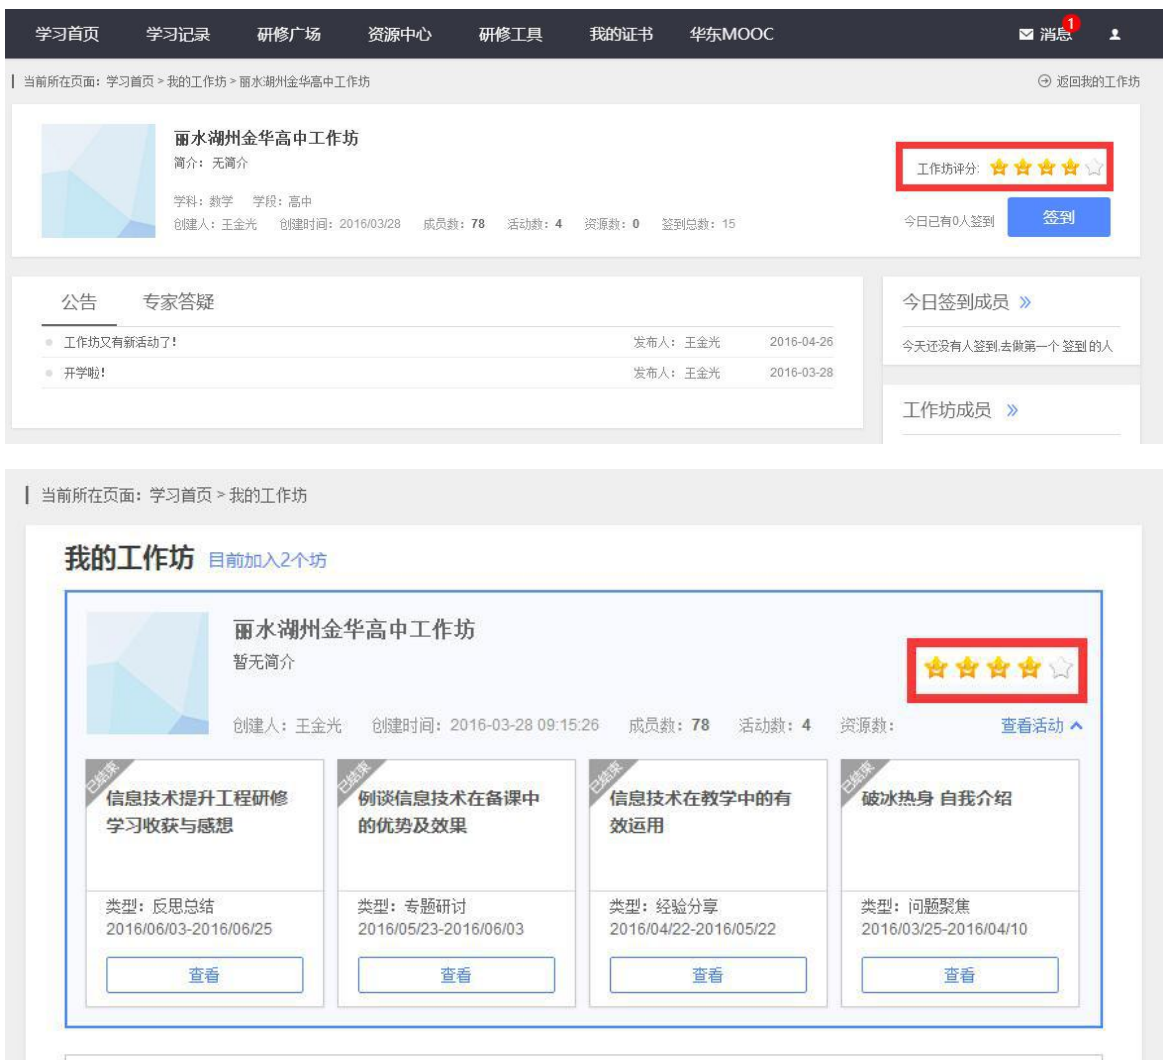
学习首页 学习记录 研修广场 资源中心 研修工具 我的证书 华东MOOC 消息 1

当前所在页面：学习首页 > 我的工作坊 > 丽水湖州金华高中工作坊

返回我的工作坊

丽水湖州金华高中工作坊
简介：无简介
学科：数学 学段：高中
创建人：王金光 创建时间：2016/03/28 成员数：78 活动数：4 资源数：0 签到总数：15

工作坊评分:

今日已有0人签到 签到

公告 专家答疑

| | | |
|---|---|---|
| 工作坊又有新活动了！ | 发布人：王金光 | 2016-04-26 |
| 开学啦！ | 发布人：王金光 | 2016-03-28 |

今日签到成员 »
今天还没有人签到,去做第一个 签到 的人

工作坊成员 »

当前所在页面：学习首页 > 我的工作坊

我的工作坊 目前加入2个坊

丽水湖州金华高中工作坊
暂无简介
创建人：王金光 创建时间：2016-03-28 09:15:26 成员数：78 活动数：4 资源数：

查看活动

已结束
信息技术提升工程研修学习收获与感想
类型：反思总结
2016/06/03-2016/06/25
查看

已结束
例谈信息技术在备课中的优势及效果
类型：专题研讨
2016/05/23-2016/06/03
查看

已结束
信息技术在教学中的有效运用
类型：经验分享
2016/04/22-2016/05/22
查看

已结束
破冰热身 自我介绍
类型：问题聚焦
2016/03/25-2016/04/10
查看